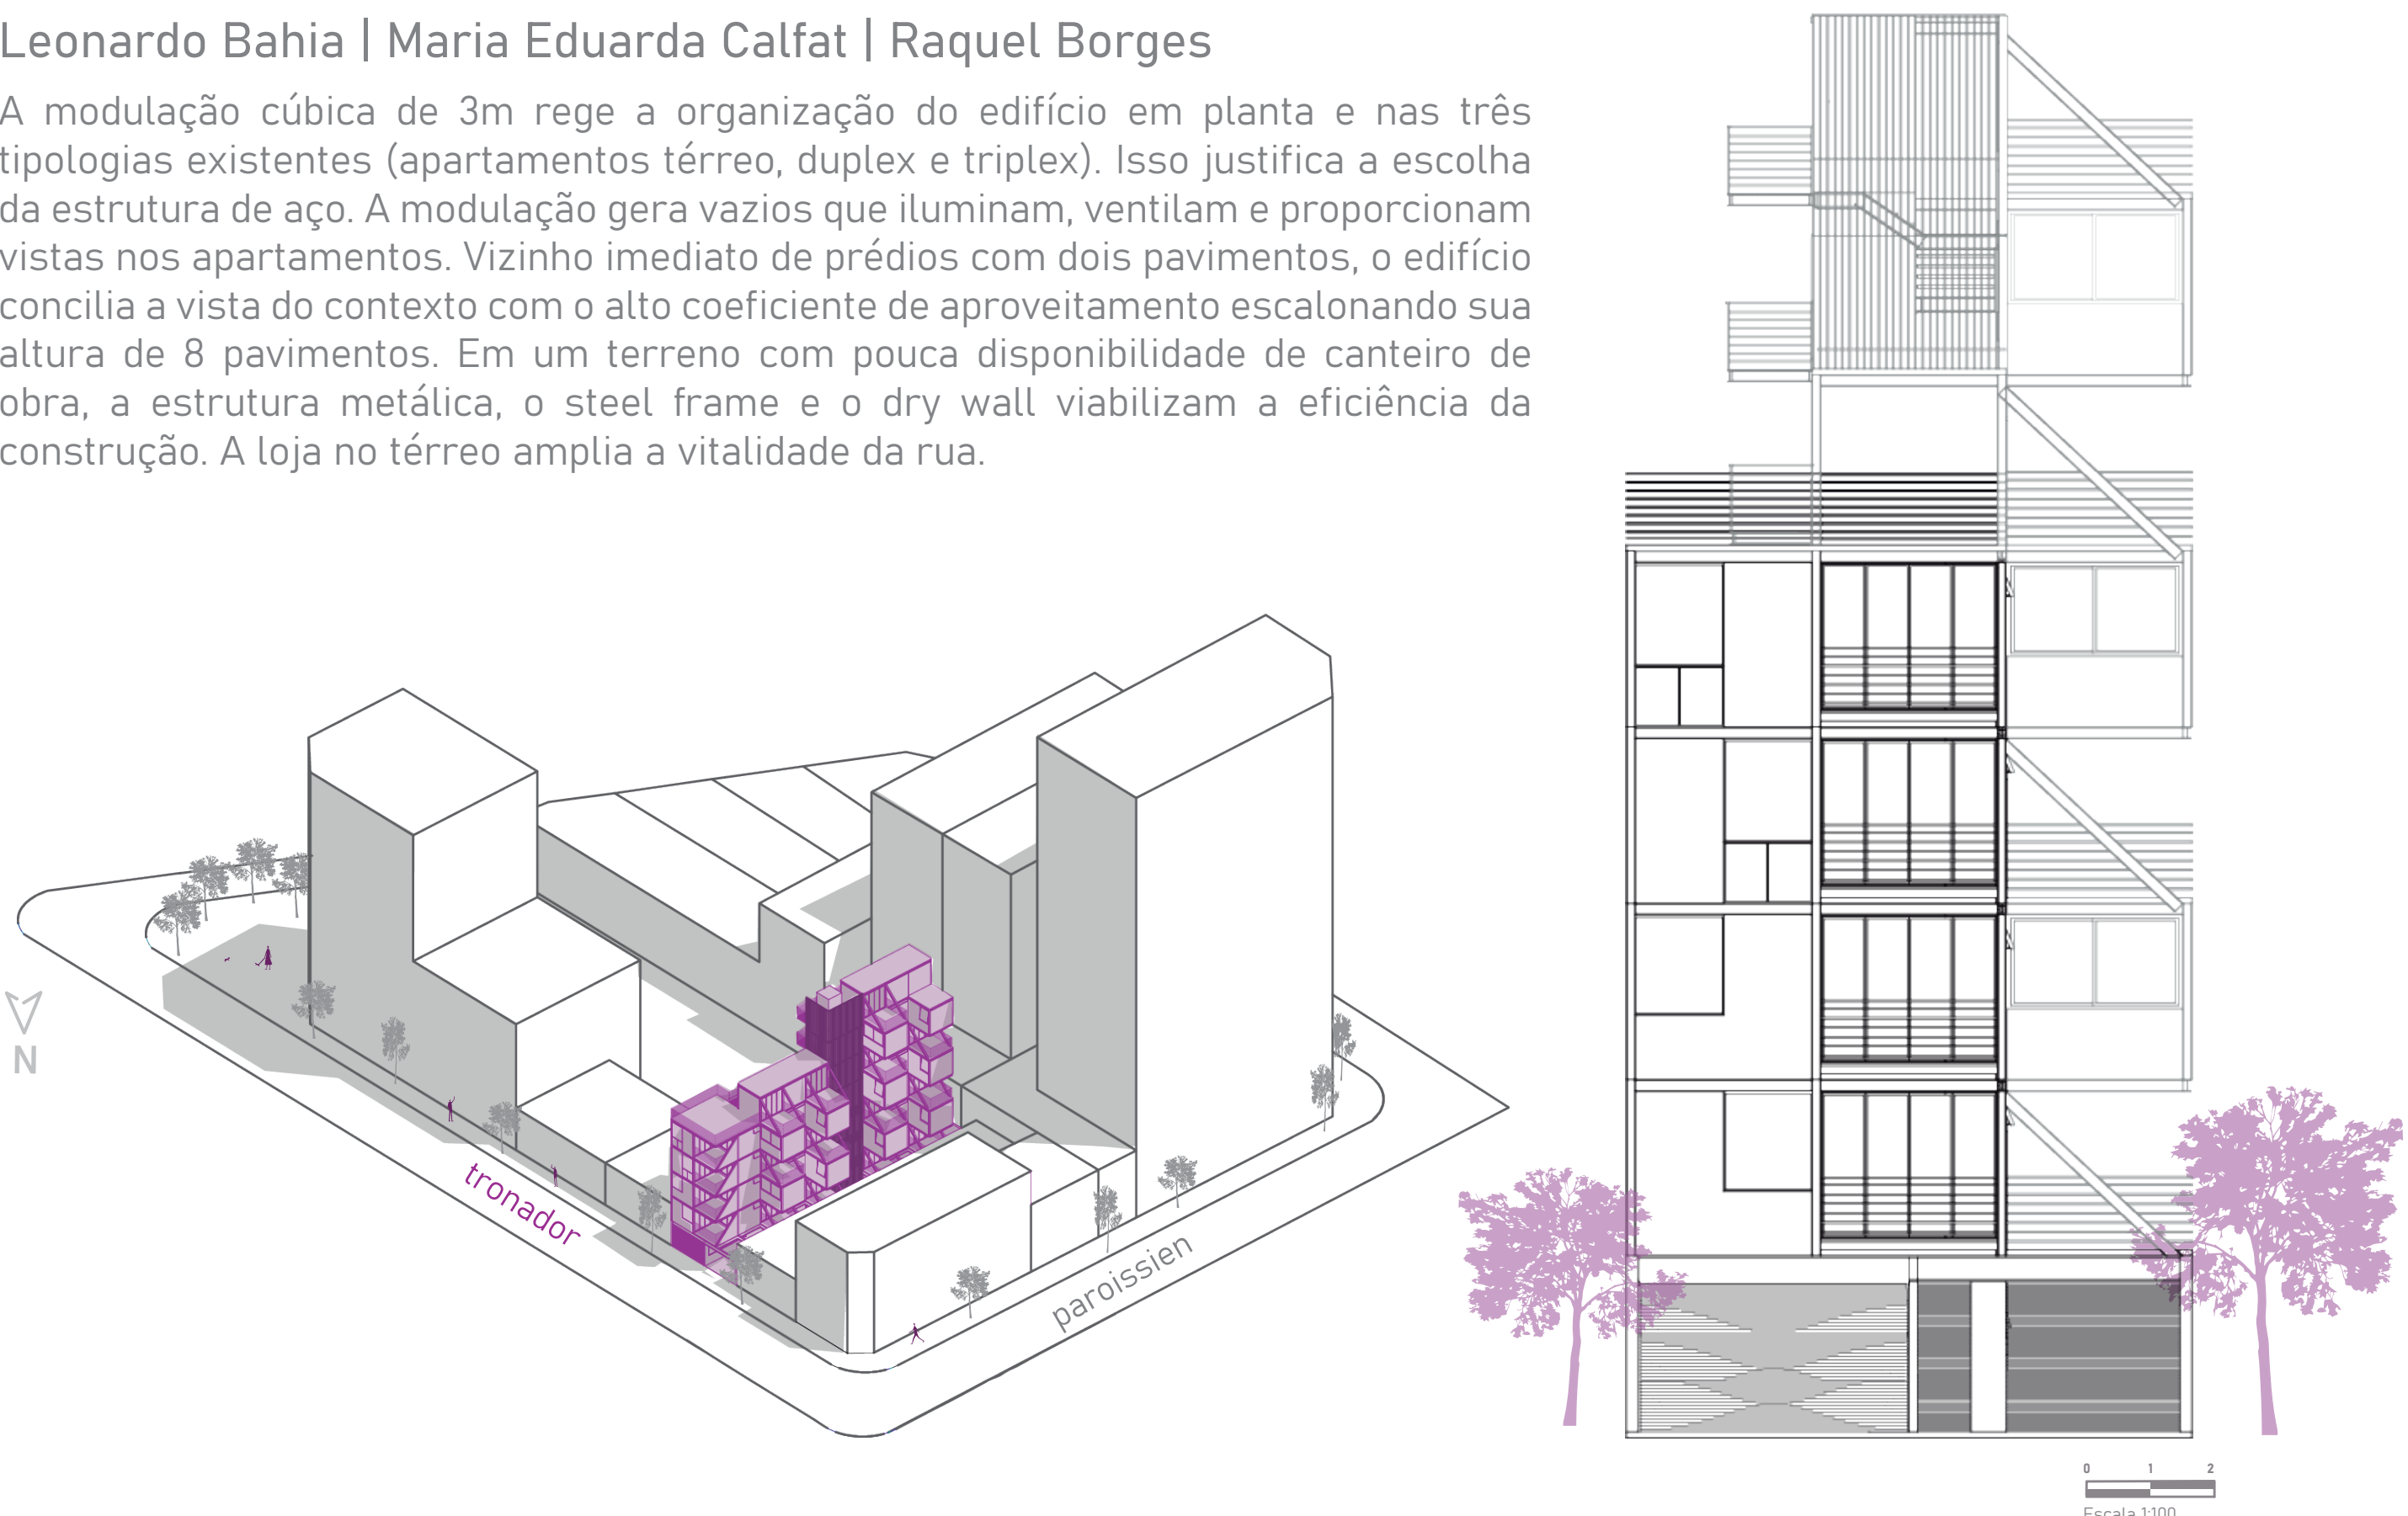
Leonardo Bahia | Maria Eduarda Calfat | Raquel Borges

A modulação cúbica de 3m rege a organização do edifício em planta e nas três tipologias existentes (apartamentos térreo, duplex e triplex). Isso justifica a escolha da estrutura de aço. A modulação gera vazios que iluminam, ventilam e proporcionam vistas nos apartamentos. Vizinho imediato de prédios com dois pavimentos, o edifício concilia a vista do contexto com o alto coeficiente de aproveitamento escalonando sua altura de 8 pavimentos. Em um terreno com pouca disponibilidade de canteiro de obra, a estrutura metálica, o steel frame e o dry wall viabilizam a eficiência da construção. A loja no térreo amplia a vitalidade da rua.

N

tronador

paroissien

0 1 2
Escala 1:100